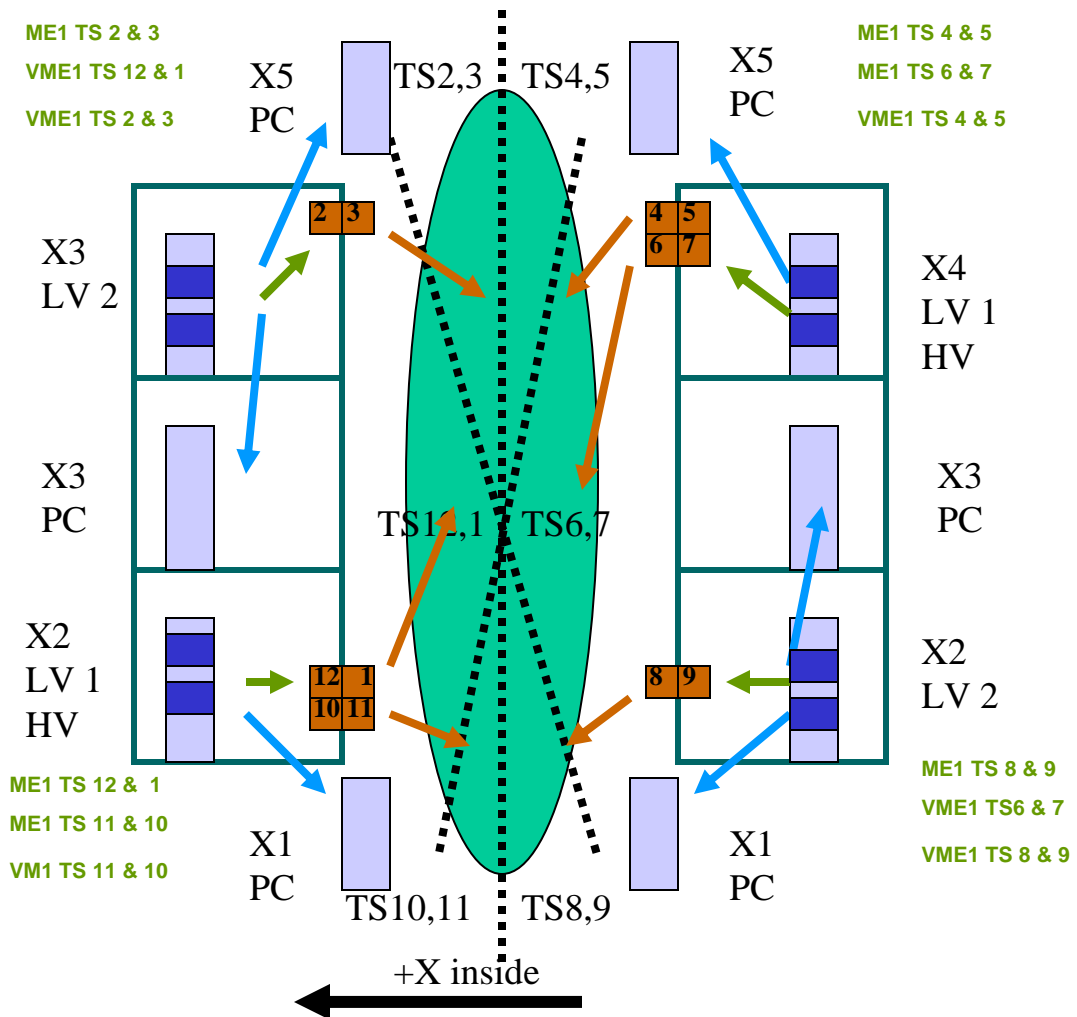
ME1 TS 2 & 3

VME1 TS 12 & 1

VME1 TS 2 & 3

X5
PC

TS2,3

TS4,5

X5
PC

ME1 TS 4 & 5

ME1 TS 6 & 7

VME1 TS 4 & 5

2 3

4 5
6 7

X3
LV 2

X4
LV 1
HV

X3
PC

X3
PC

TS12,1

TS6,7

X2
LV 1
HV

12 1
10 11

8 9

X2
LV 2

ME1 TS 12 & 1

ME1 TS 11 & 10

VM1 TS 11 & 10

ME1 TS 8 & 9

VME1 TS6 & 7

VME1 TS 8 & 9

X1
PC

X1
PC

TS10,11

TS8,9

+X inside